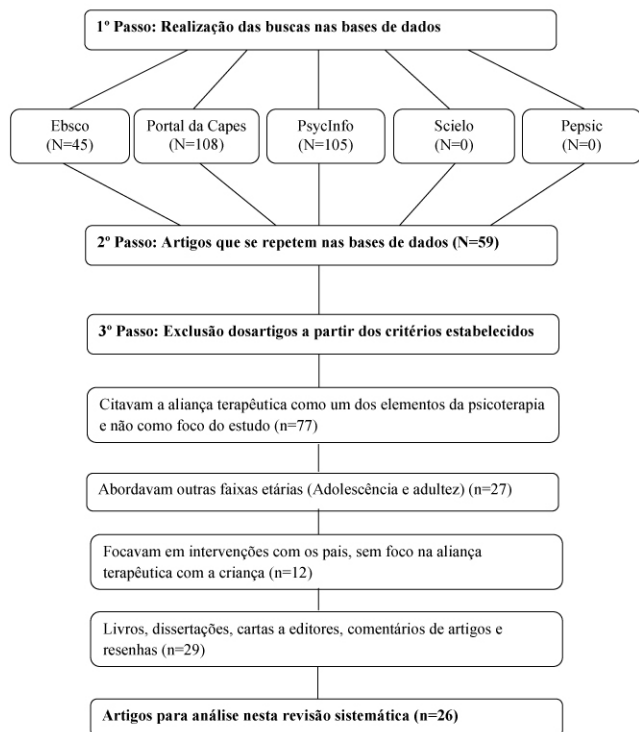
1º Passo: Realização das buscas nas bases de dados

Ebsco (N=45)

Portal da Capes (N=108)

PsycInfo (N=105)

Scielo (N=0)

Pepsic (N=0)

2º Passo: Artigos que se repetem nas bases de dados (N=59)

3º Passo: Exclusão dosartigos a partir dos critérios estabelecidos

Citavam a aliança terapêutica como um dos elementos da psicoterapia e não como foco do estudo (n=77)

Abordavam outras faixas etárias (Adolescência e adultez) (n=27)

Focavam em intervenções com os pais, sem foco na aliança terapêutica com a criança (n=12)

Livros, dissertações, cartas a editores, comentários de artigos e resenhas (n=29)

Artigos para análise nesta revisão sistemática (n=26)